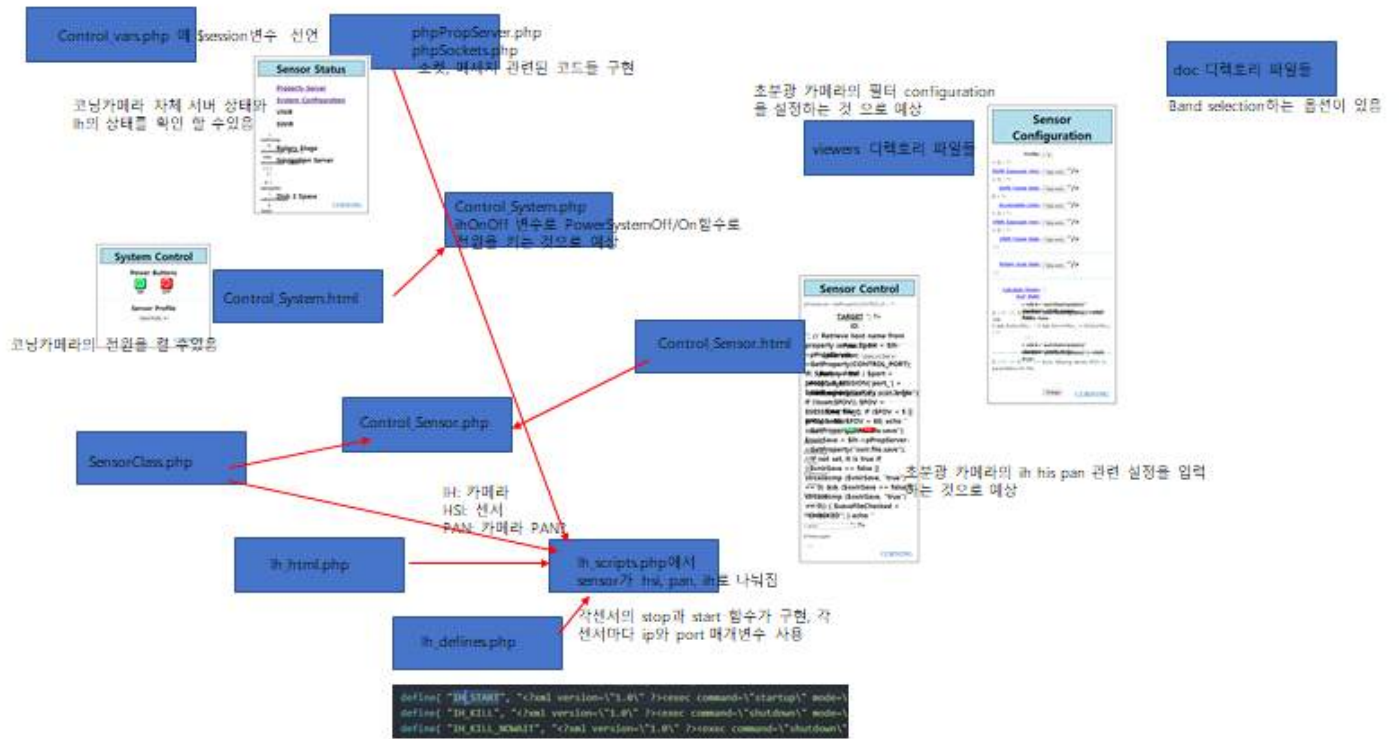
Control_vars.php 에 $session 변수 선언

phpPropServer.php
phpSockets.php
소켓, 메세지 관련된 코드들 구현

doc 디렉토리 파일들

Band selection하는 옵션이 있음

초분광 카메라의 필터 configuration 을 설정하는 것 으로 예상

viewers 디렉토리 파일들

Sensor Status

Property Server
System Configuration
VNIR
SWIR
Relays Stage
Simulation Server
Disk 1 Space

코닝카메라 자체 서버 상태와 Ih의 상태를 확인 할 수있음

Sensor Configuration

Control_System.php
ihOnOff 변수로 PowerSystemOff/On함수로 전원을 키는 것으로 예상

System Control

Power Buttons

Sensor Profile

Control_System.html

코닝카메라의 전원을 켤 수있음

Sensor Control

Control_Sensor.html

Control_Sensor.php

SensorClass.php

초분광 카메라의 ih his pan 관련 설정을 입력하는 것으로 예상

IH: 카메라
HSI: 센서
PAN: 카메라 PAN

Ih_html.php

Ih_scripts.php에서
sensor가 hsi, pan, ih로 나눠짐

각센서의 stop과 start 함수가 구현, 각 센서마다 ip와 port 매개변수 사용

Ih_defines.php

define( "IH_START", "<?xml version=\"1.0\" ?><exec command=\"startup\" mode=\
define( "IH_KILL", "<?xml version=\"1.0\" ?><exec command=\"shutdown\" mode=\
define( "IH_KILL_NOWAIT", "<?xml version=\"1.0\" ?><exec command=\"shutdown\"